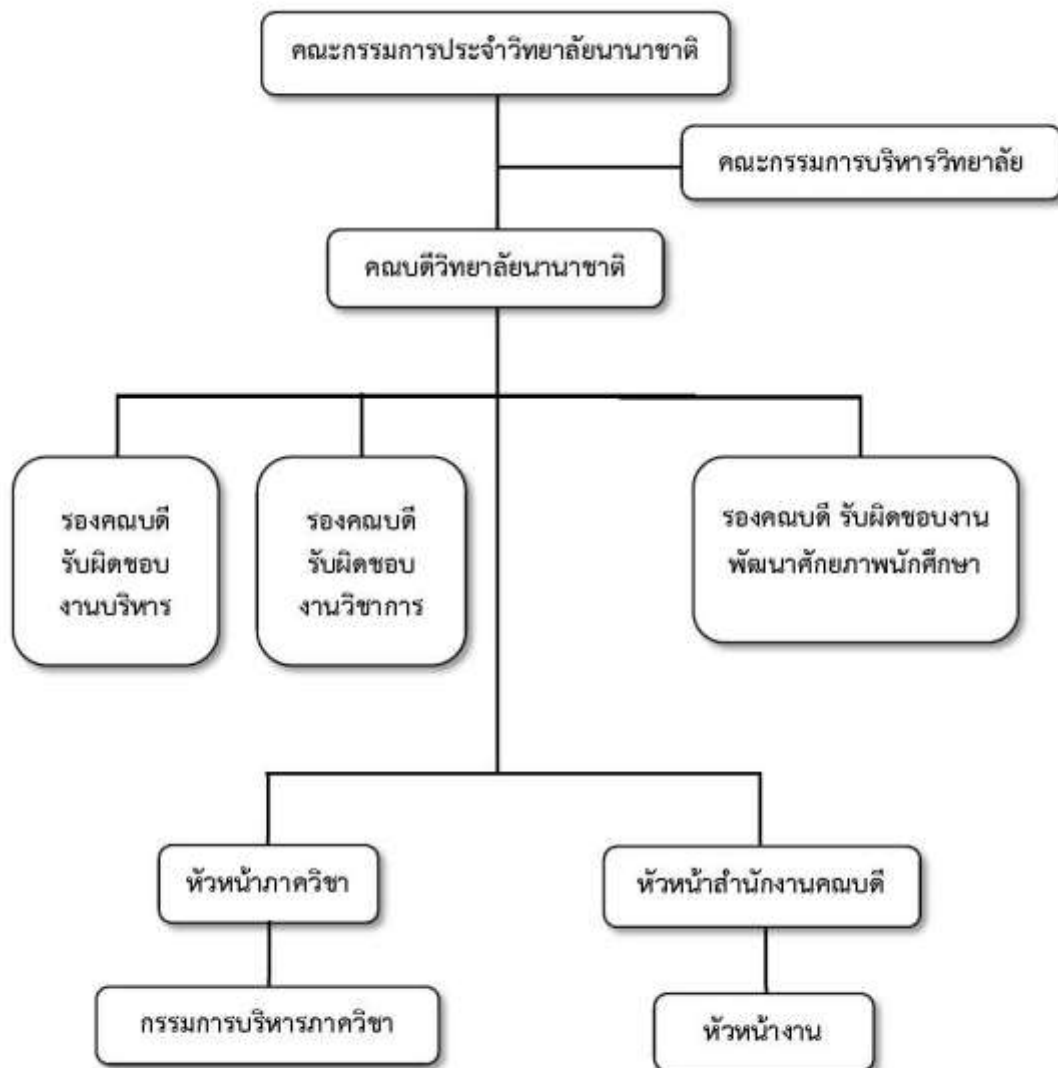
คณะกรรมการประจำวิทยาลัยนานาชาติ

คณะกรรมการบริหารวิทยาลัย

คณบดีวิทยาลัยนานาชาติ

รองคณบดี รับผิดชอบ งานบริหาร

รองคณบดี รับผิดชอบ งานวิชาการ

รองคณบดี รับผิดชอบงาน พัฒนาศักยภาพนักศึกษา

หัวหน้าภาควิชา

หัวหน้าสำนักงานคณบดี

กรรมการบริหารภาควิชา

หัวหน้างาน